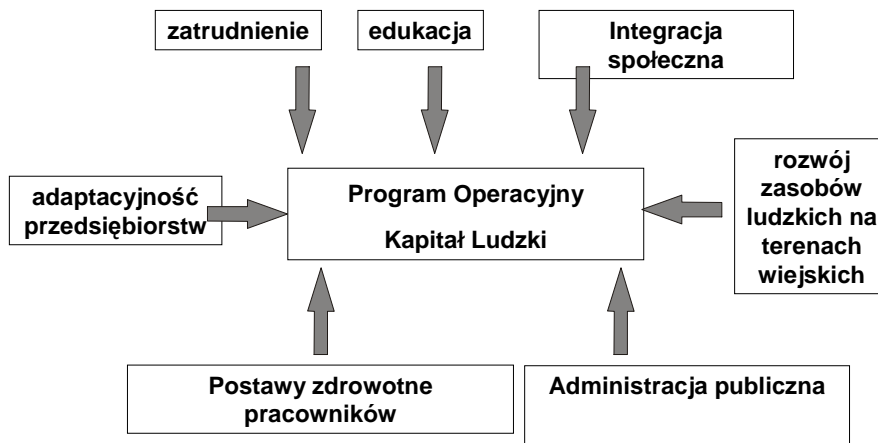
zatrudnienie

edukacja

Integracja społeczna

adaptacyjność przedsiębiorstw

Program Operacyjny

Kapitał Ludzki

rozwój zasobów ludzkich na terenach wiejskich

Postawy zdrowotne pracowników

Administracja publiczna